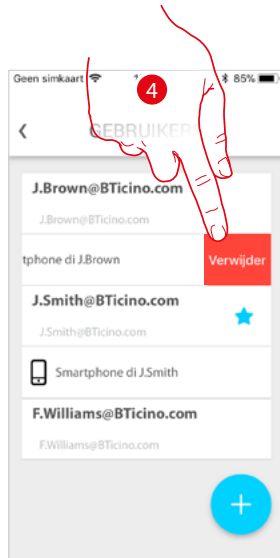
Geen simkaart
85%
4
GEBRUIKERS
J.Brown@BTicino.com
J.Brown@BTicino.com
tphone di J.Brown
Verwijder
J.Smith@BTicino.com
J.Smith@BTicino.com
Smartphone di J.Smith
F.Williams@BTicino.com
F.Williams@BTicino.com